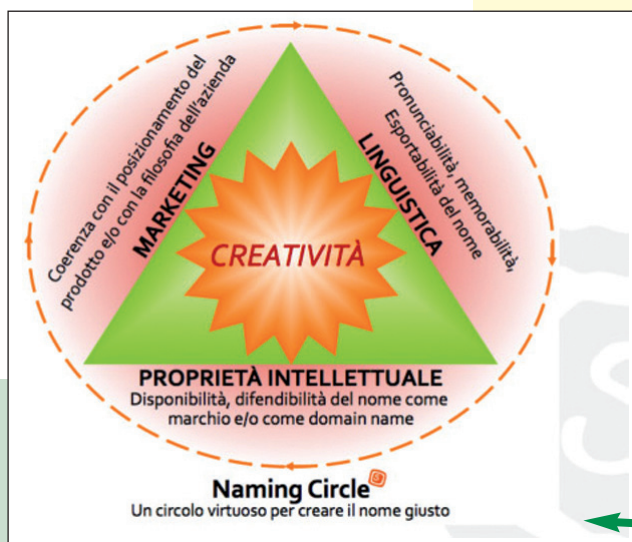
Coerenza con il posizionamento del prodotto e/o con la filosofia dell'azienda

MARKETING

CREATIVITÀ

LINGUISTICA

Pronunciabilità, memorabilità, Esportabilità del nome

PROPRIETÀ INTELLETTUALE
Disponibilità, difendibilità del nome come marchio e/o come domain name

Naming Circle
Un circolo virtuoso per creare il nome giusto